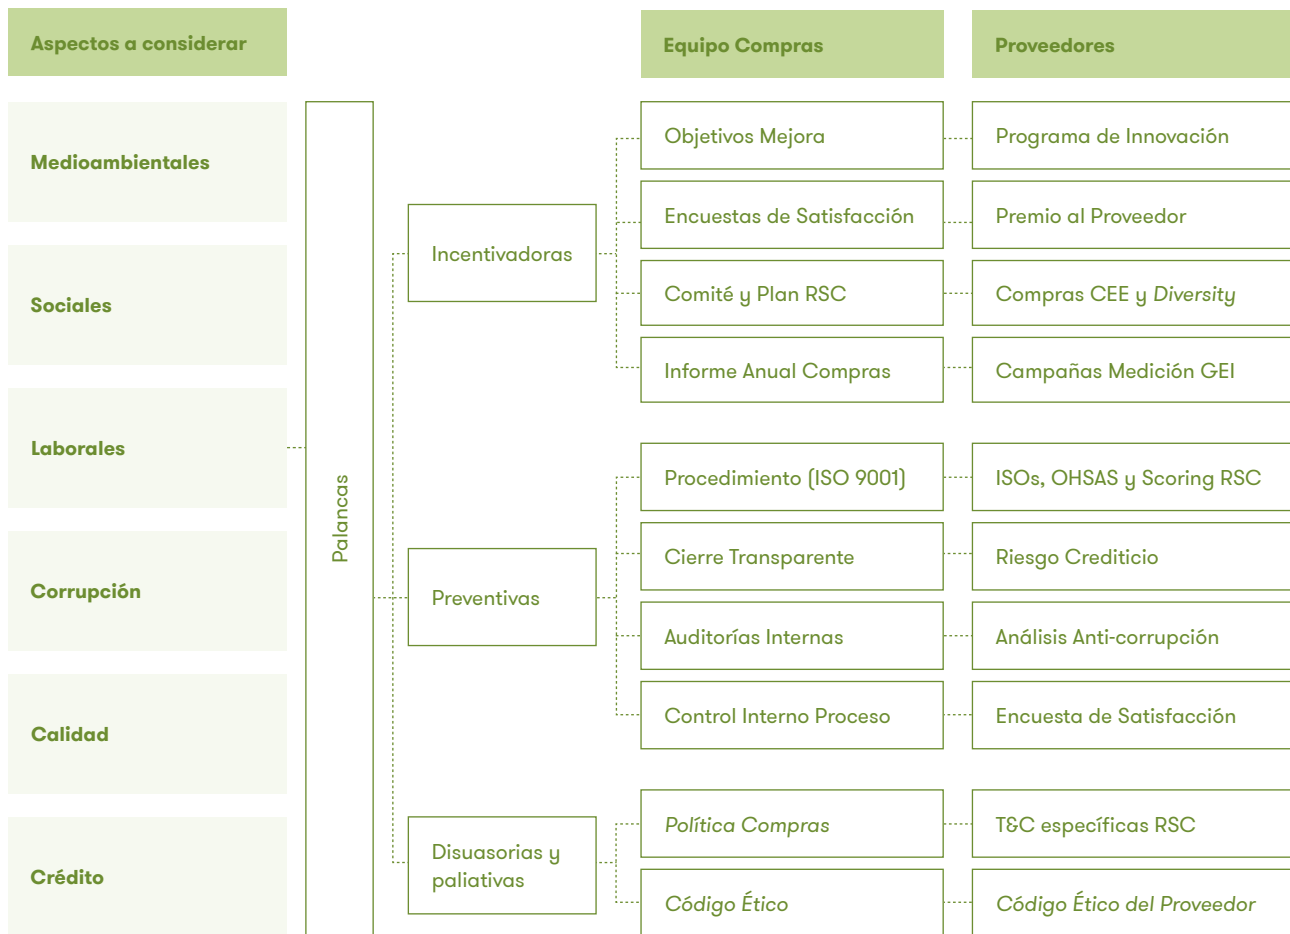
Aspectos a considerar

Medioambientales

Sociales

Laborales

Corrupción

Calidad

Crédito

Palancas

Incentivadoras

Preventivas

Disuasorias y paliativas

Equipo Compras

Objetivos Mejora

Encuestas de Satisfacción

Comité y Plan RSC

Informe Anual Compras

Procedimiento (ISO 9001)

Cierre Transparente

Auditorías Internas

Control Interno Proceso

*Política Compras*

*Código Ético*

Proveedores

Programa de Innovación

Premio al Proveedor

Compras CEE y *Diversity*

Campañas Medición GEI

ISOs, OHSAS y Scoring RSC

Riesgo Crediticio

Análisis Anti-corrupción

Encuesta de Satisfacción

T&C específicas RSC

*Código Ético del Proveedor*